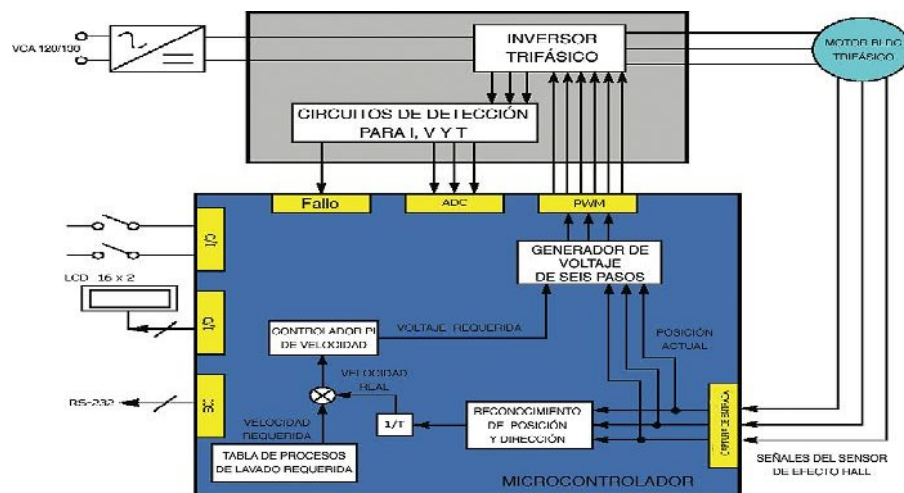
VCA 120/130

INVERSOR TRIFÁSICO

MOTOR BLDC TRIFÁSICO

CIRCUITOS DE DETECCIÓN PARA I, V Y T

Fallo

ADC

PWM

I/O

I/O

LCD 16 x 2

GENERADOR DE VOLTAJE DE SEIS PASOS

CONTROLADOR PI DE VELOCIDAD

VOLTAJE REQUERIDA

POSICIÓN ACTUAL

RS-232

SCI

VELOCIDAD REAL

VELOCIDAD REQUERIDA

1/T

RECONOCIMIENTO DE POSICIÓN Y DIRECCIÓN

CAPTURA DE ENTRADA

TABLA DE PROCESOS DE LAVADO REQUERIDA

MICROCONTROLADOR

SEÑALES DEL SENSOR DE EFECTO HALL